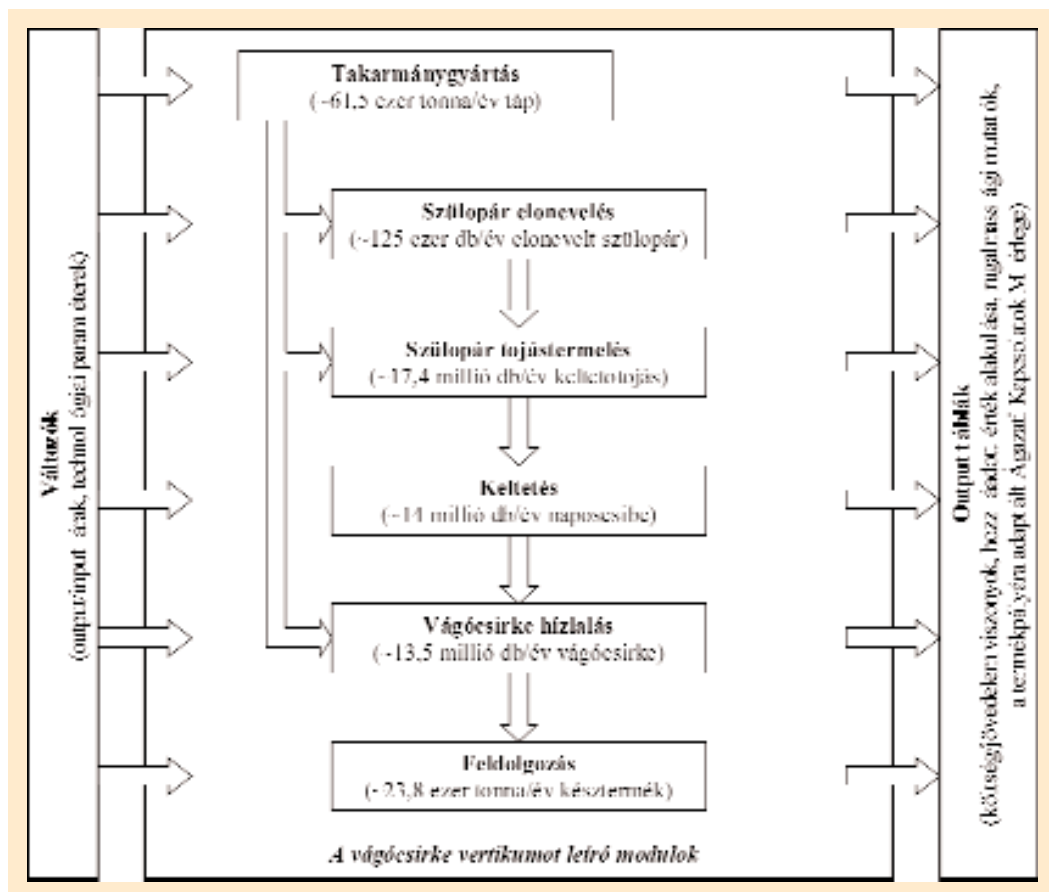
Változók
(output/input árak, technológiai paraméterek)

Takarmánygyártás
(~61,5 ezer tonna/év táp)

Szülőpár előnevelés
(~125 ezer db/év előnevelt szülőpár)

Szülőpár tojástermelés
(~17,4 millió db/év keltetőtojás)

Keltetés
(~14 millió db/év naposcsibe)

Vágócsirke hízlalás
(~13,5 millió db/év vágócsirke)

Feldolgozás
(~23,8 ezer tonna/év késztermék)

A vágócsirke vertikumot leíró modulok

Output táblák
(költség-jövedelem viszonyok, hozzáadott érték alakulása, rugalmas ági mutatók, a termékpályára adaptált Ágazati Kapcsolatok M. érlege)